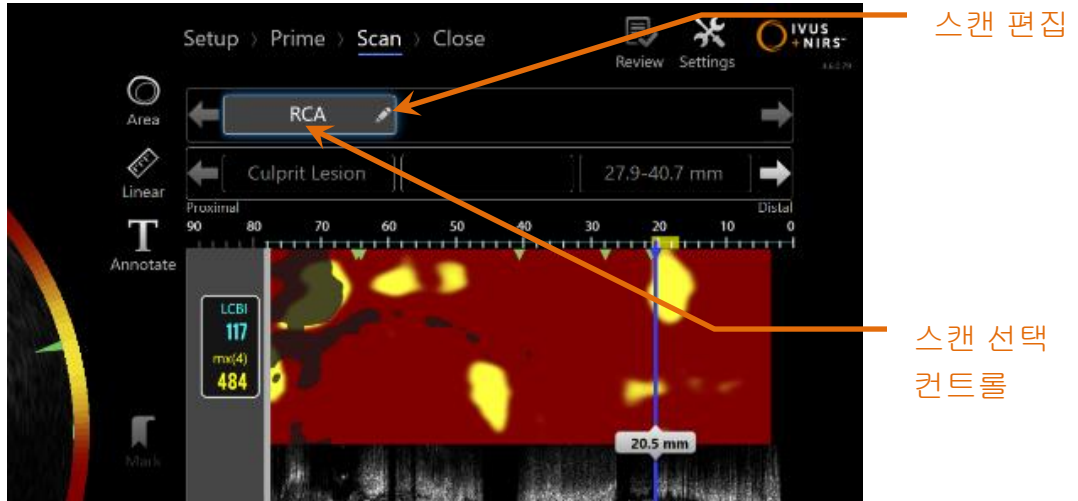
Setup › Prime › Scan › Close

Review Settings

IVUS +NIRS

스캔 편집

Area

Linear

Annotate

Mark

RCA

Culprit Lesion

27.9-40.7 mm

Proximal

Distal

90 80 70 60 50 40 30 20 10 0

LCBI
117
mx(4)
484

20.5 mm

스캔 선택 컨트롤